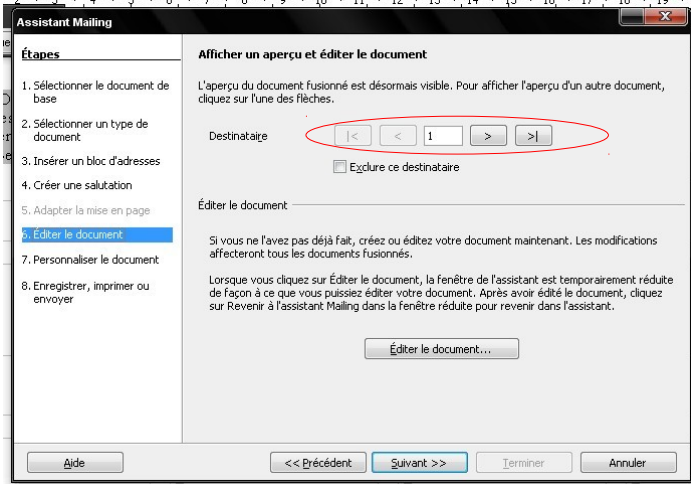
Assistant Mailing

Étapes

1. Sélectionner le document de base

2. Sélectionner un type de document

3. Insérer un bloc d'adresses

4. Créer une salutation

5. Adapter la mise en page

6. Éditer le document

7. Personnaliser le document

8. Enregistrer, imprimer ou envoyer

Afficher un aperçu et éditer le document

L'aperçu du document fusionné est désormais visible. Pour afficher l'aperçu d'un autre document, cliquez sur l'une des flèches.

Destinataire |< < 1 > >|

Exclure ce destinataire

Éditer le document

Si vous ne l'avez pas déjà fait, créez ou éditez votre document maintenant. Les modifications affecteront tous les documents fusionnés.

Lorsque vous cliquez sur Éditer le document, la fenêtre de l'assistant est temporairement réduite de façon à ce que vous puissiez éditer votre document. Après avoir édité le document, cliquez sur Revenir à l'assistant Mailing dans la fenêtre réduite pour revenir dans l'assistant.

Éditer le document...

Aide

<< Précédent

Suivant >>

Terminer

Annuler